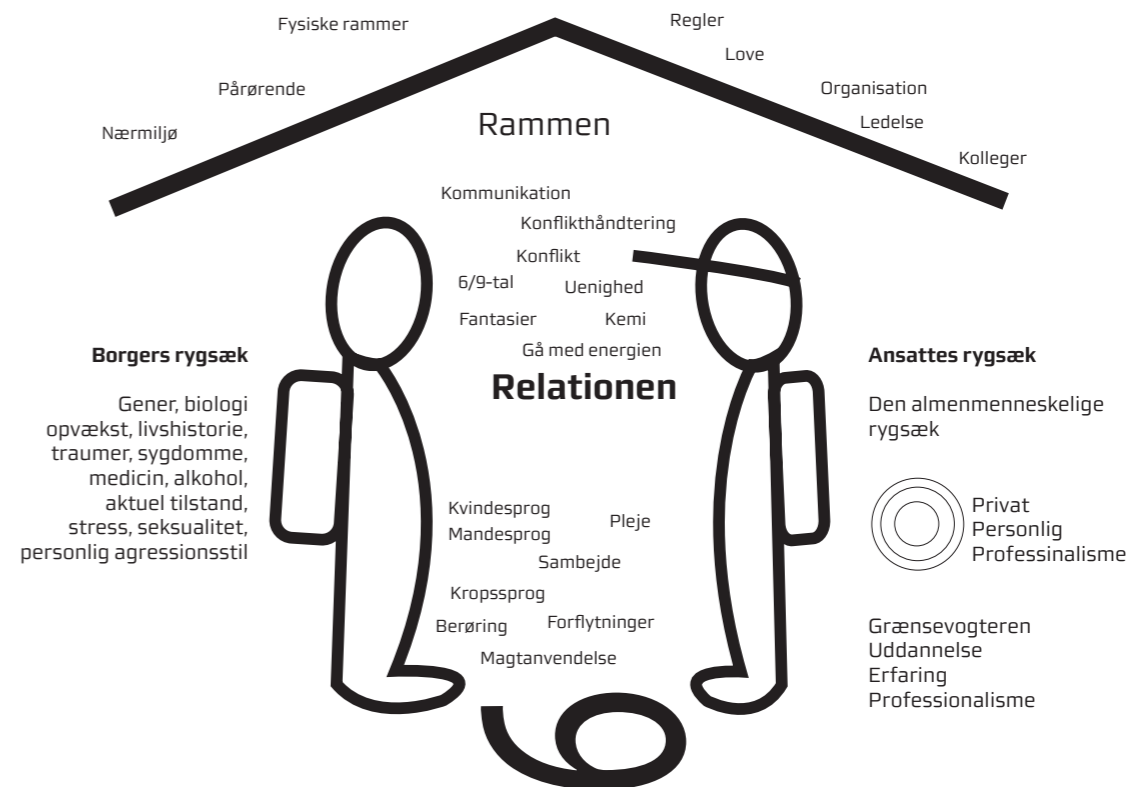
Fysiske rammer

Pårørende

Nærmiljø

Regler

Love

Organisation

Ledelse

Kolleger

Rammen

Kommunikation

Konflikthåndtering

Konflikt

6/9-tal

Uenighed

Fantasier

Kemi

Gå med energien

Relationen

Borgers rygsæk

Gener, biologi opvækst, livshistorie, traumer, sygdomme, medicin, alkohol, aktuel tilstand, stress, seksualitet, personlig agressionsstil

Ansattes rygsæk

Den almenmenneskelige rygsæk

Privat
Personlig
Professinalisme

Grænsevogteren
Uddannelse
Erfaring
Professionalisme

Kvindesprog
Mandesprog

Pleje

Sambejde

Kropssprog

Berøring

Forflytninger

Magtanvendelse